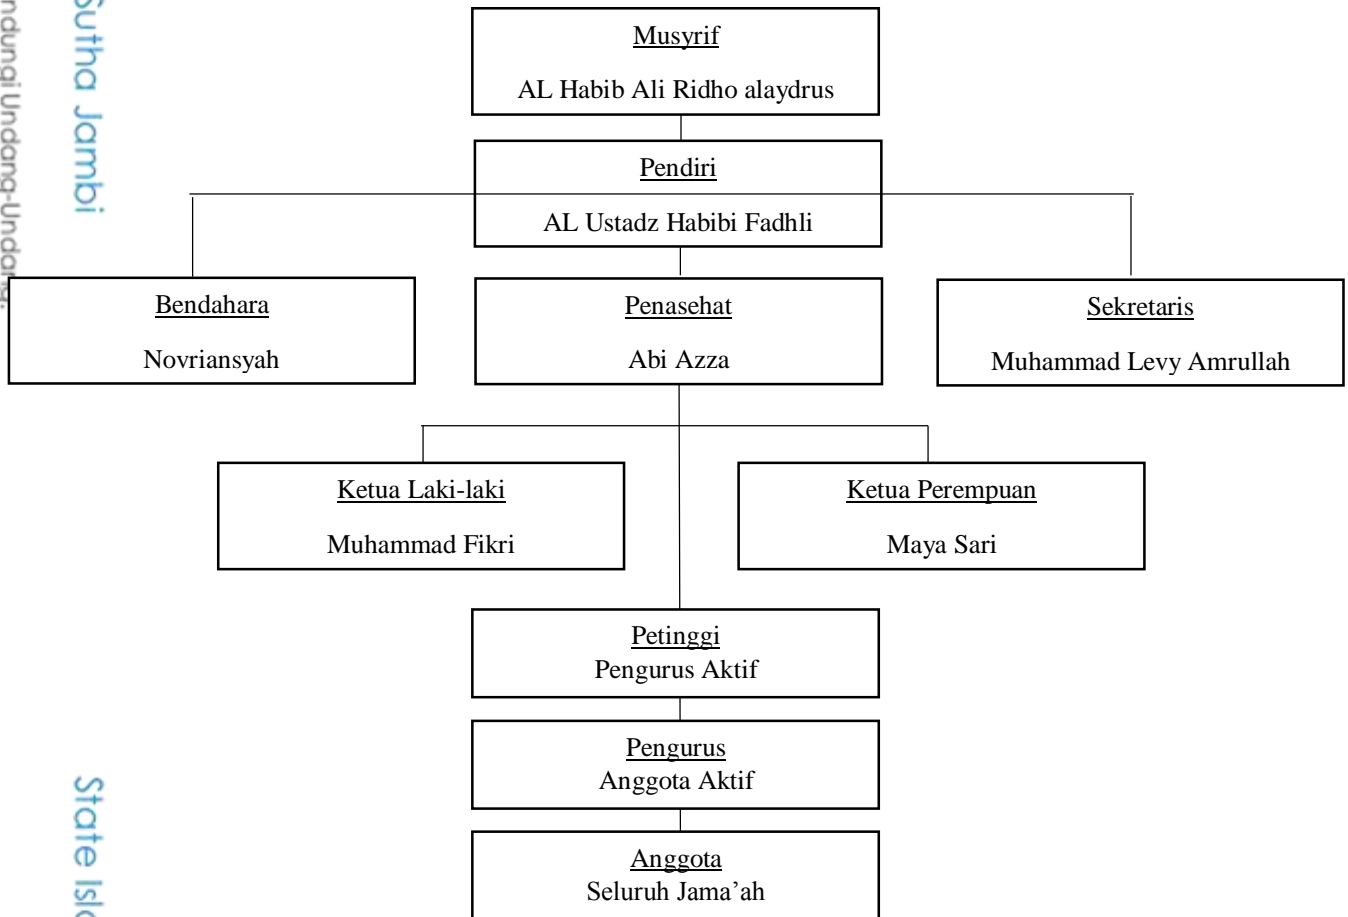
Sutha Jambi

ndungi Undang-Undang

Musyrif
AL Habib Ali Ridho alaydrus

Pendiri
AL Ustadz Habibi Fadhli

Bendahara
Novriansyah

Penasehat
Abi Azza

Sekretaris
Muhammad Levy Amrullah

Ketua Laki-laki
Muhammad Fikri

Ketua Perempuan
Maya Sari

Petinggi
Pengurus Aktif

Pengurus
Anggota Aktif

Anggota
Seluruh Jama'ah

State Isl